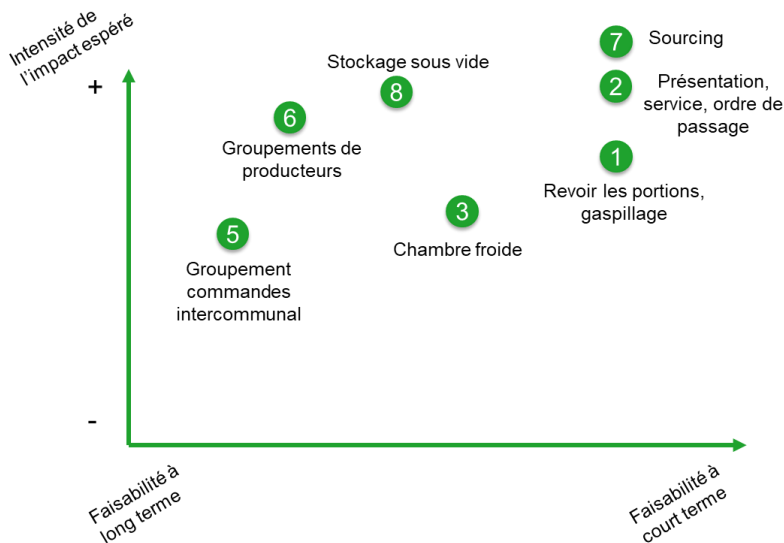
Intensité de l'impact espéré

+

-

Stockage sous vide
8

7 Sourcing

2 Présentation, service, ordre de passage

6
Groupements de producteurs

1
Revoir les portions, gaspillage

3
Chambre froide

5
Groupement commandes intercommunal

Faisabilité à long terme

Faisabilité à court terme